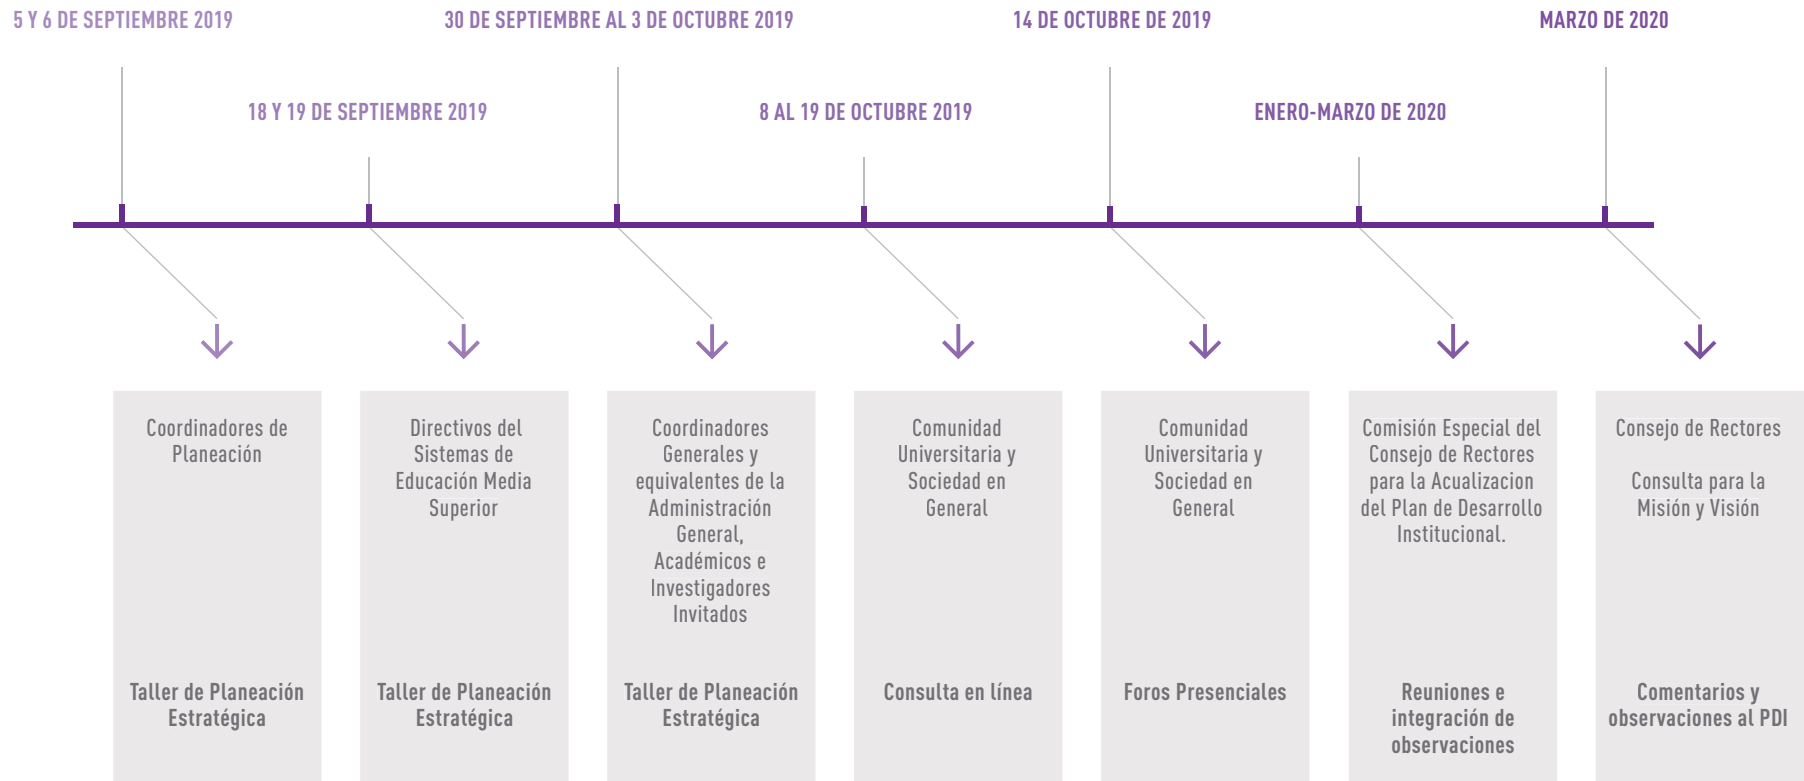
5 Y 6 DE SEPTIEMBRE 2019

18 Y 19 DE SEPTIEMBRE 2019

30 DE SEPTIEMBRE AL 3 DE OCTUBRE 2019

8 AL 19 DE OCTUBRE 2019

14 DE OCTUBRE DE 2019

ENERO-MARZO DE 2020

MARZO DE 2020

Coordinadores de Planeación

Taller de Planeación Estratégica

Directivos del Sistemas de Educación Media Superior

Taller de Planeación Estratégica

Coordinadores Generales y equivalentes de la Administración General, Académicos e Investigadores Invitados

Taller de Planeación Estratégica

Comunidad Universitaria y Sociedad en General

Consulta en línea

Comunidad Universitaria y Sociedad en General

Foros Presenciales

Comisión Especial del Consejo de Rectores para la Acualizacion del Plan de Desarrollo Institucional.

Reuniones e integración de observaciones

Consejo de Rectores

Consulta para la Misión y Visión

Comentarios y observaciones al PDI